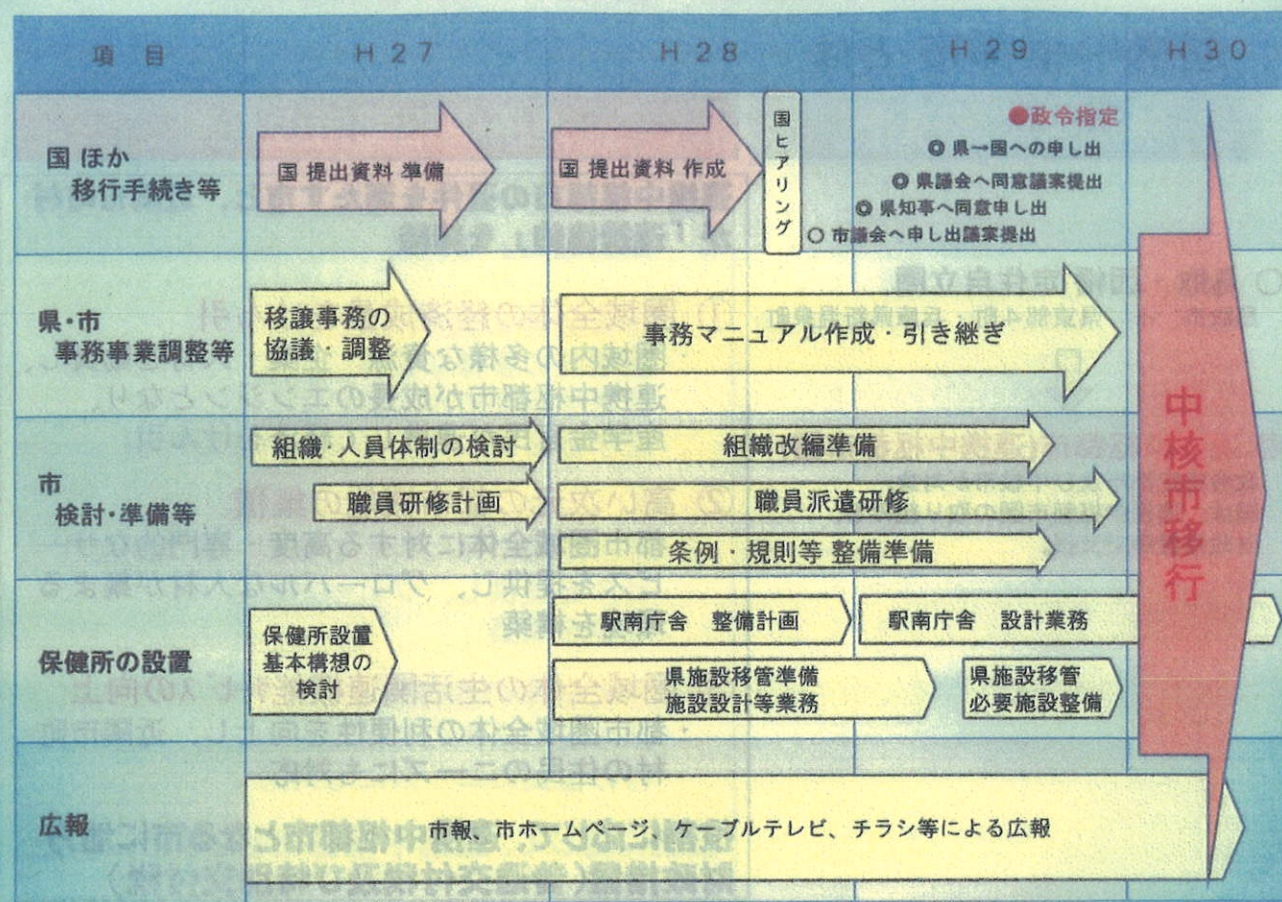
| 項目 | H27 | H28 | H29 | H30 |
|---|---|---|---|---|
| 国ほか 移行手続き等 | 国 提出資料 準備 | 国 提出資料 作成 / 国ヒアリング | ●政令指定 ○県→国への申し出 ○県議会へ同意議案提出 ○県知事へ同意申し出 ○市議会へ申し出議案提出 | 中核市移行 |
| 県・市 事務事業調整等 | 移譲事務の協議・調整 | 事務マニュアル作成・引き継ぎ | | |
| 市 検討・準備等 | 組織・人員体制の検討 / 職員研修計画 | 組織改編準備 / 職員派遣研修 / 条例・規則等 整備準備 | | |
| 保健所の設置 | 保健所設置 基本構想の検討 | 駅南庁舎 整備計画 / 県施設移管準備 施設設計等業務 | 駅南庁舎 設計業務 / 県施設移管 必要施設整備 | |
| 広報 | 市報、市ホームページ、ケーブルテレビ、チラシ等による広報 | | | |